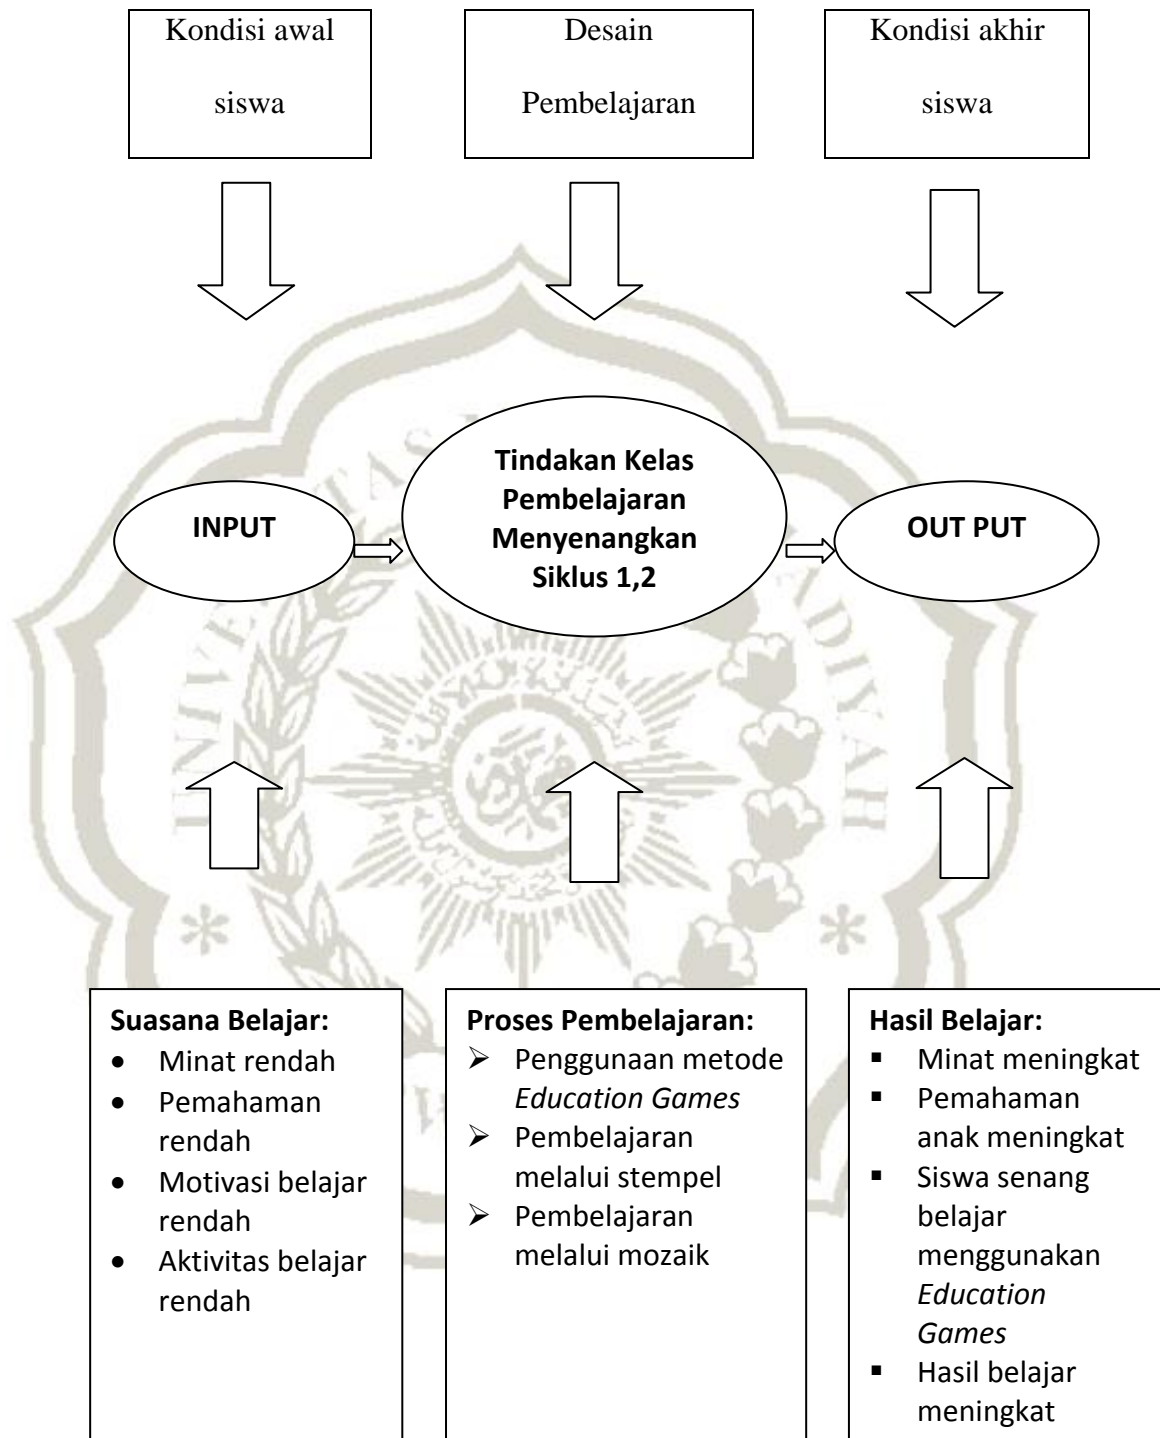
Kondisi awal siswa

Desain Pembelajaran

Kondisi akhir siswa

INPUT

Tindakan Kelas Pembelajaran Menyenangkan Siklus 1,2

OUT PUT

**Suasana Belajar:**
- Minat rendah
- Pemahaman rendah
- Motivasi belajar rendah
- Aktivitas belajar rendah

**Proses Pembelajaran:**
- Penggunaan metode *Education Games*
- Pembelajaran melalui stempel
- Pembelajaran melalui mozaik

**Hasil Belajar:**
- Minat meningkat
- Pemahaman anak meningkat
- Siswa senang belajar menggunakan *Education Games*
- Hasil belajar meningkat